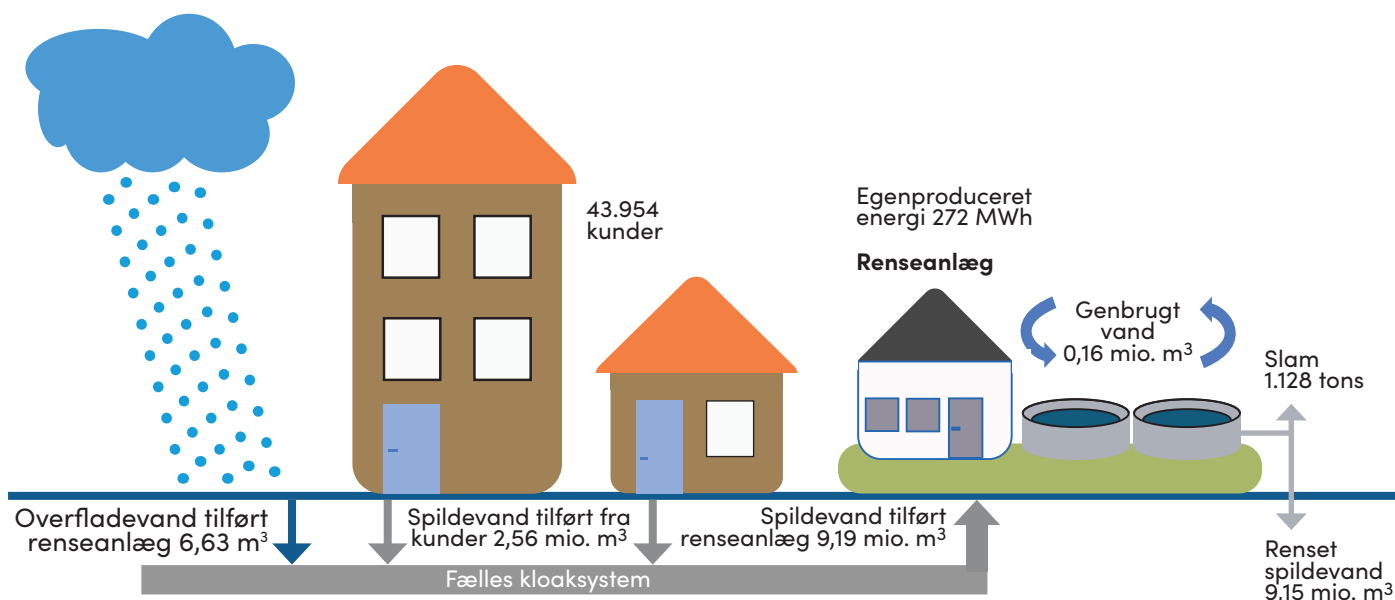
43.954 kunder

Egenproduceret energi 272 MWh

Renseanlæg

Genbrugt vand 0,16 mio. $m^3$

Slam 1.128 tons

Overfladevand tilført renseanlæg 6,63 $m^3$

Spildevand tilført fra kunder 2,56 mio. $m^3$

Spildevand tilført renseanlæg 9,19 mio. $m^3$

Fælles kloaksystem

Renset spildevand 9.15 mio. $m^3$